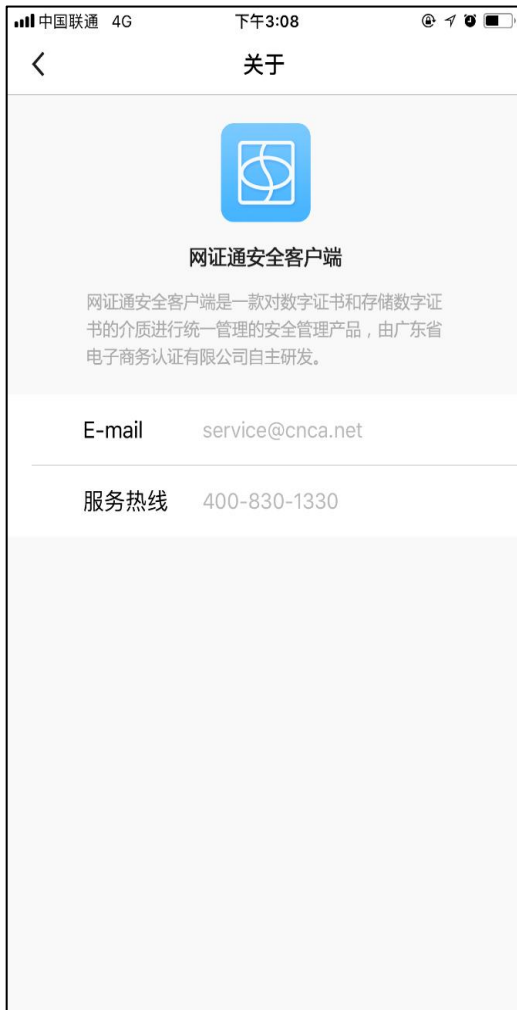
中国联通 4G

下午3:08

关于

网证通安全客户端

网证通安全客户端是一款对数字证书和存储数字证书的介质进行统一管理的安全管理产品，由广东省电子商务认证有限公司自主研发。

E-mail service@cnca.net

服务热线 400-830-1330